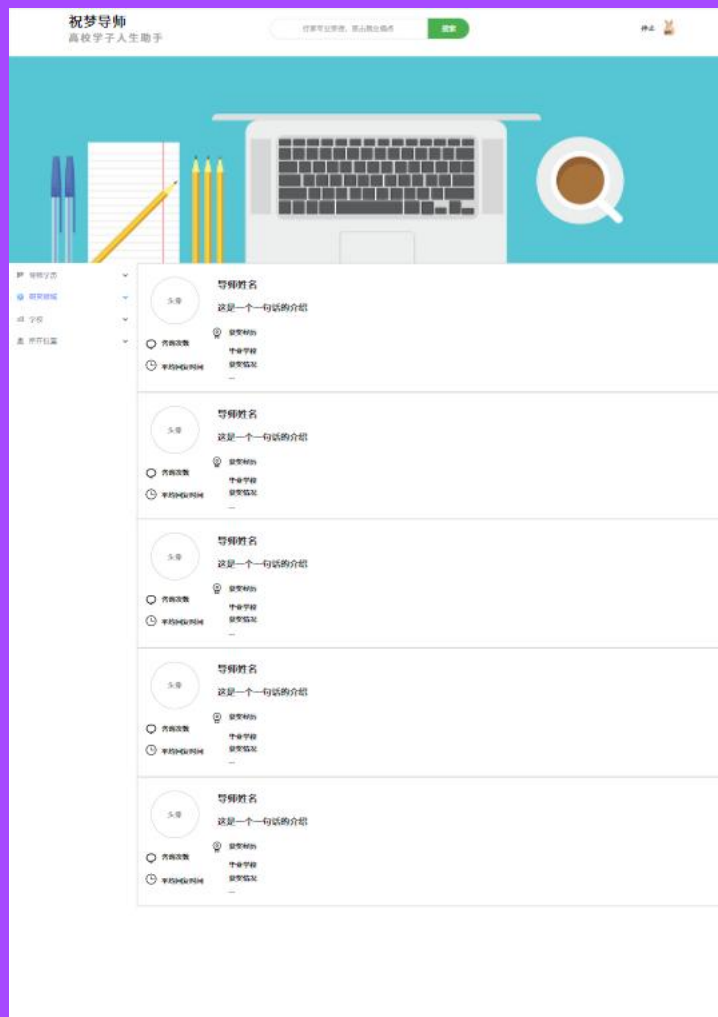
祝梦导师
高校学子人生助手

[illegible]
搜索

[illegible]

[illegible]
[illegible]
学校
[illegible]

头像
导师姓名
这是一个一句话的介绍
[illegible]
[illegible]
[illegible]
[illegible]
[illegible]
...

头像
导师姓名
这是一个一句话的介绍
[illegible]
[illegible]
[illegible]
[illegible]
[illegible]
...

头像
导师姓名
这是一个一句话的介绍
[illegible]
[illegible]
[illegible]
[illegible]
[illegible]
...

头像
导师姓名
这是一个一句话的介绍
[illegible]
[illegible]
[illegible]
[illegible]
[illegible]
...

头像
导师姓名
这是一个一句话的介绍
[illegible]
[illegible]
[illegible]
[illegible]
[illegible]
...